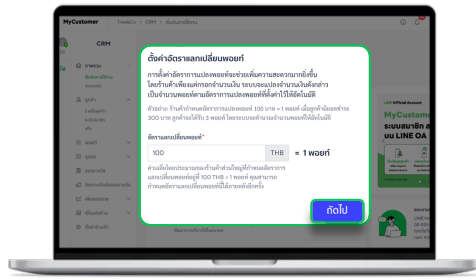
MyCustomer

CRM

ตั้งค่าอัตราแลกเปลี่ยนพอยท์

การตั้งค่าอัตราการแปลงพอยท์จะช่วยเพิ่มความสะดวกมากยิ่งขึ้น โดยร้านค้าเพียงแค่กรอกจำนวนเงิน ระบบจะแปลงจำนวนเงินดังกล่าวเป็นจำนวนพอยท์ตามอัตราการแปลงพอยท์ที่ตั้งค่าไว้ให้อัตโนมัติ

ตัวอย่าง: ร้านค้ากำหนดอัตราการแปลงพอยท์ 100 บาท = 1 พอยท์ เมื่อลูกค้ามียอดชำระ 300 บาท ลูกค้าจะได้รับ 3 พอยท์ โดยระบบจะคำนวณจำนวนพอยท์ให้อัตโนมัติ

อัตราแลกเปลี่ยนพอยท์*

100 THB = 1 พอยท์

ค่าเริ่มต้นของระบบจะกำหนดไว้ที่ 100 THB = 1 พอยท์ คุณสามารถกำหนดอัตราแลกเปลี่ยนพอยท์ได้ภายหลังอีกครั้ง

ถัดไป

MyCustome

ระบบสะสม

บน LINE OA